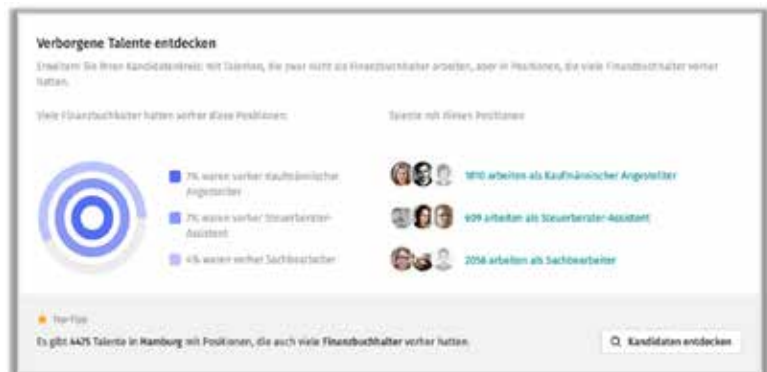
Verborgene Talente entdecken

Erweitern Sie Ihren Kandidatenkreis: mit Talenten, die zwar nicht als Finanzbuchhalter arbeiten, aber in Positionen, die viele Finanzbuchhalter vorher hatten.

Viele Finanzbuchhalter hatten vorher diese Positionen:

Talente mit diesen Positionen

7% waren vorher Kaufmännischer Angestellter

7% waren vorher Steuerberater-Assistent

4% waren vorher Sachbearbeiter

1810 arbeiten als Kaufmännischer Angestellter

609 arbeiten als Steuerberater-Assistent

2056 arbeiten als Sachbearbeiter

Pro-Tipp

Es gibt 4475 Talente in Hamburg mit Positionen, die auch viele Finanzbuchhalter vorher hatten.

Kandidaten entdecken